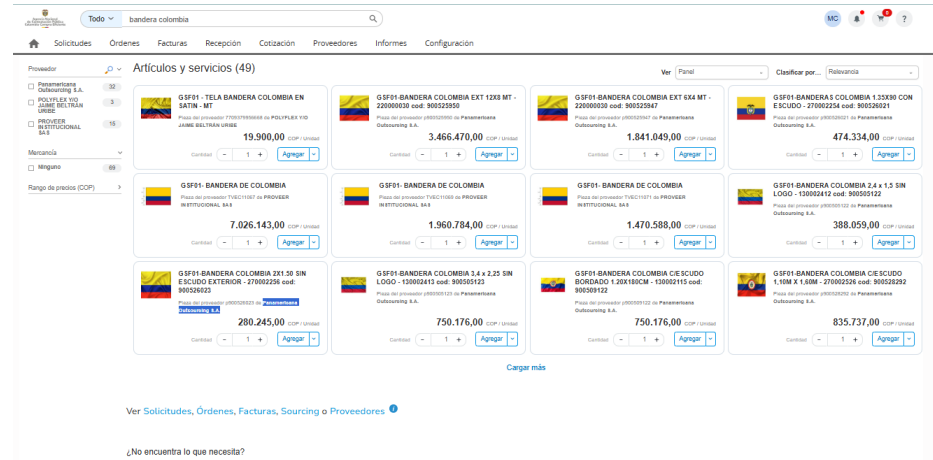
Todo bandera colombia

MC

Solicitudes Órdenes Facturas Recepción Cotización Proveedores Informes Configuración

Proveedor
Panamericana Outsourcing S.A. 32
POLYFLEX Y/O JAIME BELTRÁN URIBE 3
PROVEER INSTITUCIONAL SAS 15

Mercancía
Ninguno 69

Rango de precios (COP)

Artículos y servicios (49)

Ver Panel Clasificar por... Relevancia

GSF01 - TELA BANDERA COLOMBIA EN SATIN - MT
Pieza del proveedor 7709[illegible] de POLYFLEX Y/O JAIME BELTRÁN URIBE
19.900,00 COP / Unidad
Cantidad - 1 + Agregar

GSF01-BANDERA COLOMBIA EXT 12X8 MT - 220000030 cod: 900525950
Pieza del proveedor pl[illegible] de Panamericana Outsourcing S.A.
3.466.470,00 COP / Unidad
Cantidad - 1 + Agregar

GSF01-BANDERA COLOMBIA EXT 6X4 MT - 220000030 cod: 900525947
Pieza del proveedor pl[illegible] de Panamericana Outsourcing S.A.
1.841.049,00 COP / Unidad
Cantidad - 1 + Agregar

GSF01-BANDERAS COLOMBIA 1.35X90 CON ESCUDO - 270002254 cod: 900526021
Pieza del proveedor pl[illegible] de Panamericana Outsourcing S.A.
474.334,00 COP / Unidad
Cantidad - 1 + Agregar

GSF01- BANDERA DE COLOMBIA
Pieza del proveedor TVEC11067 de PROVEER INSTITUCIONAL SAS
7.026.143,00 COP / Unidad
Cantidad - 1 + Agregar

GSF01- BANDERA DE COLOMBIA
Pieza del proveedor TVEC11069 de PROVEER INSTITUCIONAL SAS
1.960.784,00 COP / Unidad
Cantidad - 1 + Agregar

GSF01- BANDERA DE COLOMBIA
Pieza del proveedor TVEC11071 de PROVEER INSTITUCIONAL SAS
1.470.588,00 COP / Unidad
Cantidad - 1 + Agregar

GSF01-BANDERA COLOMBIA 2,4 x 1,5 SIN LOGO - 130002412 cod: 900505122
Pieza del proveedor pl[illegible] de Panamericana Outsourcing S.A.
388.059,00 COP / Unidad
Cantidad - 1 + Agregar

GSF01-BANDERA COLOMBIA 2X1.50 SIN ESCUDO EXTERIOR - 270002256 cod: 900526023
Pieza del proveedor pl900526023 de Panamericana Outsourcing S.A.
280.245,00 COP / Unidad
Cantidad - 1 + Agregar

GSF01-BANDERA COLOMBIA 3,4 x 2,25 SIN LOGO - 130002413 cod: 900505123
Pieza del proveedor pl900505123 de Panamericana Outsourcing S.A.
750.176,00 COP / Unidad
Cantidad - 1 + Agregar

GSF01-BANDERA COLOMBIA C/ESCUDO BORDADO 1.20X180CM - 130002115 cod: 900509122
Pieza del proveedor pl900509122 de Panamericana Outsourcing S.A.
750.176,00 COP / Unidad
Cantidad - 1 + Agregar

GSF01-BANDERA COLOMBIA C/ESCUDO 1,10M X 1,60M - 270002526 cod: 900528292
Pieza del proveedor pl900528292 de Panamericana Outsourcing S.A.
835.737,00 COP / Unidad
Cantidad - 1 + Agregar

Cargar más

Ver Solicitudes, Órdenes, Facturas, Sourcing o Proveedores

¿No encuentra lo que necesita?